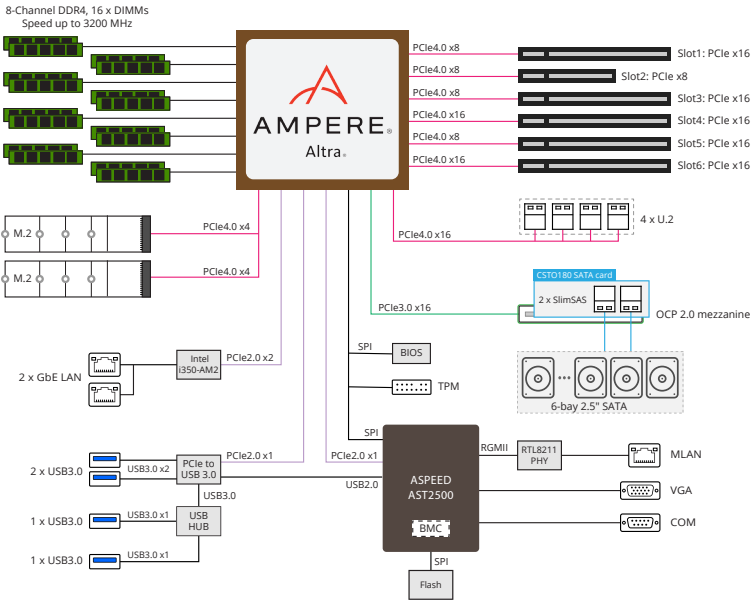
8-Channel DDR4, 16 x DIMMs
Speed up to 3200 MHz

AMPERE®
Altra®

PCIe4.0 x8
Slot1: PCIe x16
PCIe4.0 x8
Slot2: PCIe x8
PCIe4.0 x8
Slot3: PCIe x16
PCIe4.0 x16
Slot4: PCIe x16
PCIe4.0 x8
Slot5: PCIe x16
PCIe4.0 x16
Slot6: PCIe x16

M.2
PCIe4.0 x4
M.2
PCIe4.0 x4

PCIe4.0 x16
4 x U.2

CSTO180 SATA card
2 x SlimSAS
PCIe3.0 x16
OCP 2.0 mezzanine

6-bay 2.5" SATA

2 x GbE LAN
Intel i350-AM2
PCIe2.0 x2

SPI
BIOS
TPM

SPI
ASPEED AST2500
BMC
RGMII
RTL8211 PHY
MLAN
VGA
COM

2 x USB3.0
USB3.0 x2
PCIe to USB 3.0
PCIe2.0 x1
PCIe2.0 x1
USB3.0
USB2.0

1 x USB3.0
USB3.0 x1
USB HUB

1 x USB3.0
USB3.0 x1

SPI
Flash